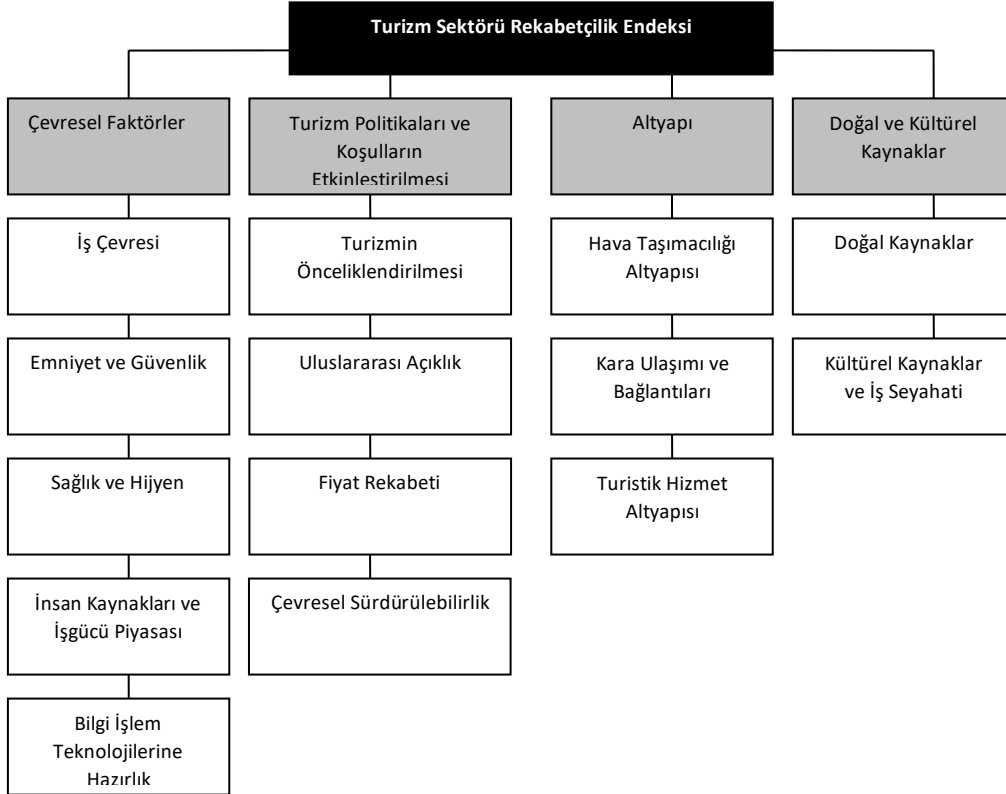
Turizm Sektörü Rekabetçilik Endeksi

Çevresel Faktörler

İş Çevresi

Emniyet ve Güvenlik

Sağlık ve Hijyen

İnsan Kaynakları ve İşgücü Piyasası

Bilgi İşlem Teknolojilerine Hazırlık

Turizm Politikaları ve Koşulların Etkinleştirilmesi

Turizmin Önceliklendirilmesi

Uluslararası Açıklık

Fiyat Rekabeti

Çevresel Sürdürülebilirlik

Altyapı

Hava Taşımacılığı Altyapısı

Kara Ulaşımı ve Bağlantıları

Turistik Hizmet Altyapısı

Doğal ve Kültürel Kaynaklar

Doğal Kaynaklar

Kültürel Kaynaklar ve İş Seyahati